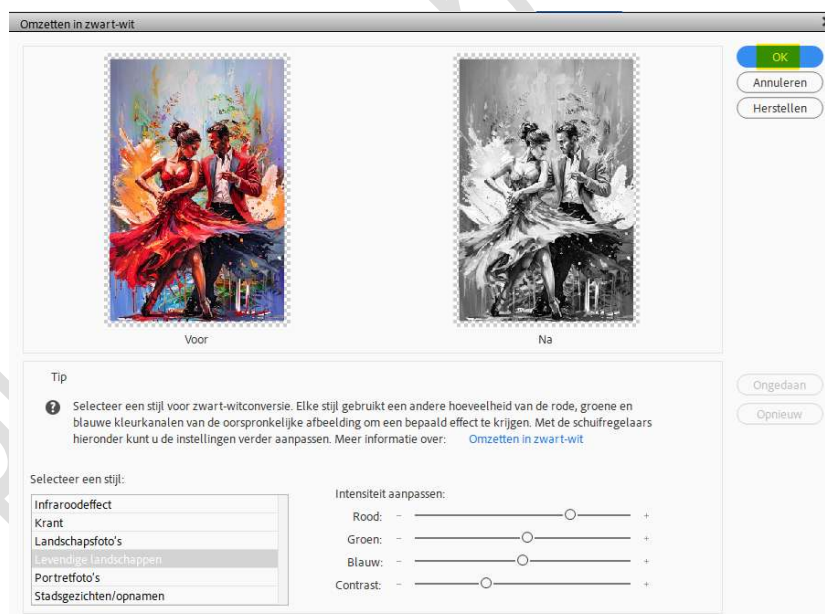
Omzetten in zwart-wit

OK
Annuleren
Herstellen

Voor
Na

Tip

Selecteer een stijl voor zwart-witconversie. Elke stijl gebruikt een andere hoeveelheid van de rode, groene en blauwe kleurkanalen van de oorspronkelijke afbeelding om een bepaald effect te krijgen. Met de schuifregelaars hieronder kunt u de instellingen verder aanpassen. Meer informatie over: Omzetten in zwart-wit

Ongedaan
Opnieuw

Selecteer een stijl:
Infraroodeffect
Krant
Landschapsfoto's
Levendige landschappen
Portretfoto's
Stadsgezichten/opnamen

Intensiteit aanpassen:
Rood: – +
Groen: – +
Blauw: – +
Contrast: – +